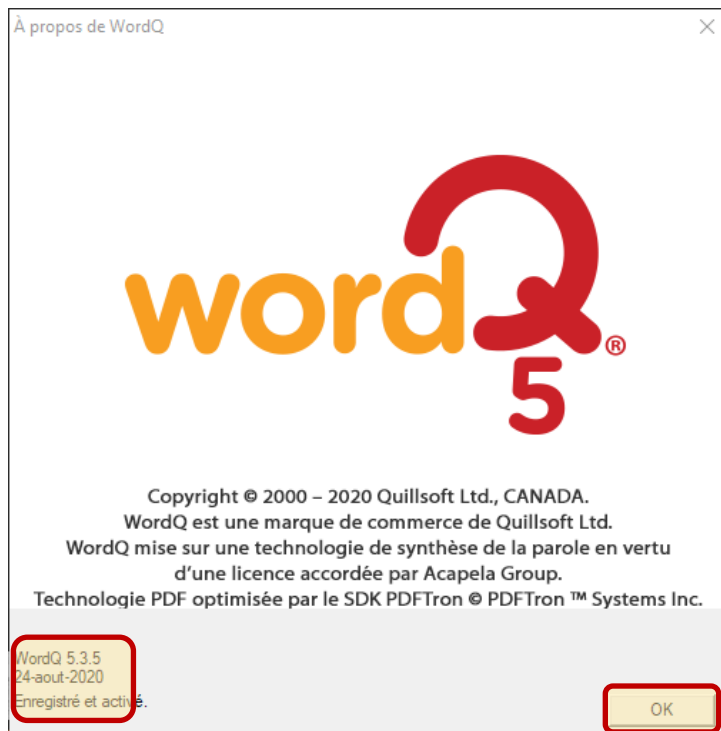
À propos de WordQ

×

wordQ®
5

Copyright © 2000 – 2020 Quillsoft Ltd., CANADA.
WordQ est une marque de commerce de Quillsoft Ltd.
WordQ mise sur une technologie de synthèse de la parole en vertu d'une licence accordée par Acapela Group.
Technologie PDF optimisée par le SDK PDFTron © PDFTron ™ Systems Inc.

WordQ 5.3.5
24-aout-2020
Enregistré et activé.

OK